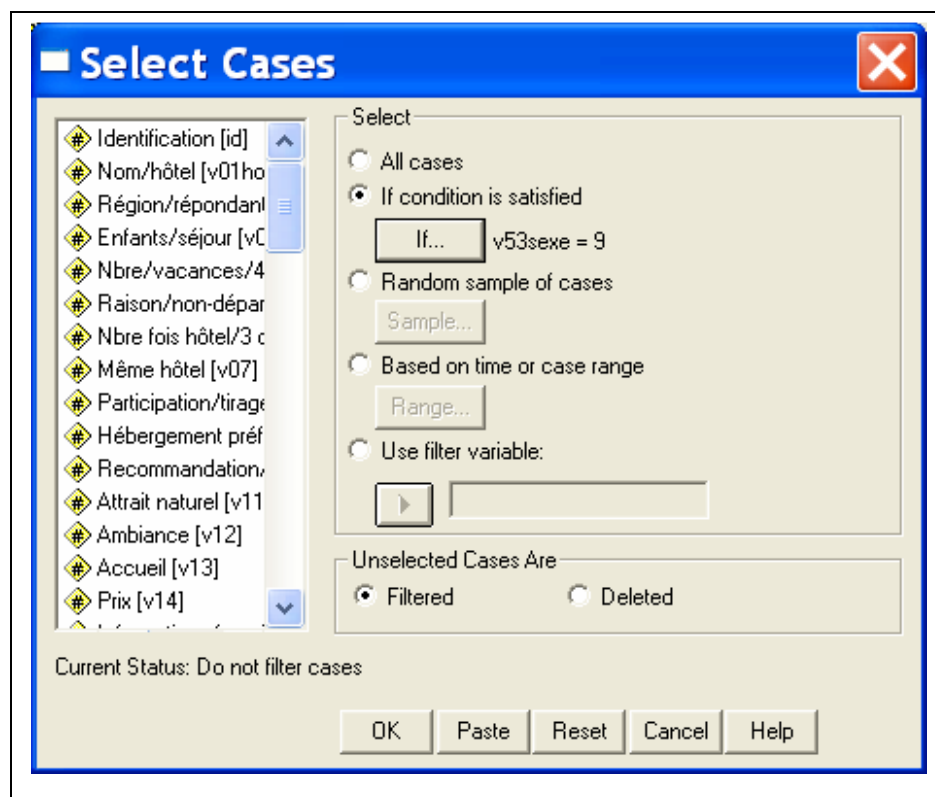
Select Cases

Identification [id]
Nom/hôtel [v01ho
Région/répondant
Enfants/séjour [v0
Nbre/vacances/4
Raison/non-dépar
Nbre fois hôtel/3 c
Même hôtel [v07]
Participation/tirage
Hébergement préf
Recommandation/
Attrait naturel [v11
Ambiance [v12]
Accueil [v13]
Prix [v14]

Select
All cases
If condition is satisfied
If... v53sexe = 9
Random sample of cases
Sample...
Based on time or case range
Range...
Use filter variable:

Unselected Cases Are
Filtered
Deleted

Current Status: Do not filter cases

OK Paste Reset Cancel Help